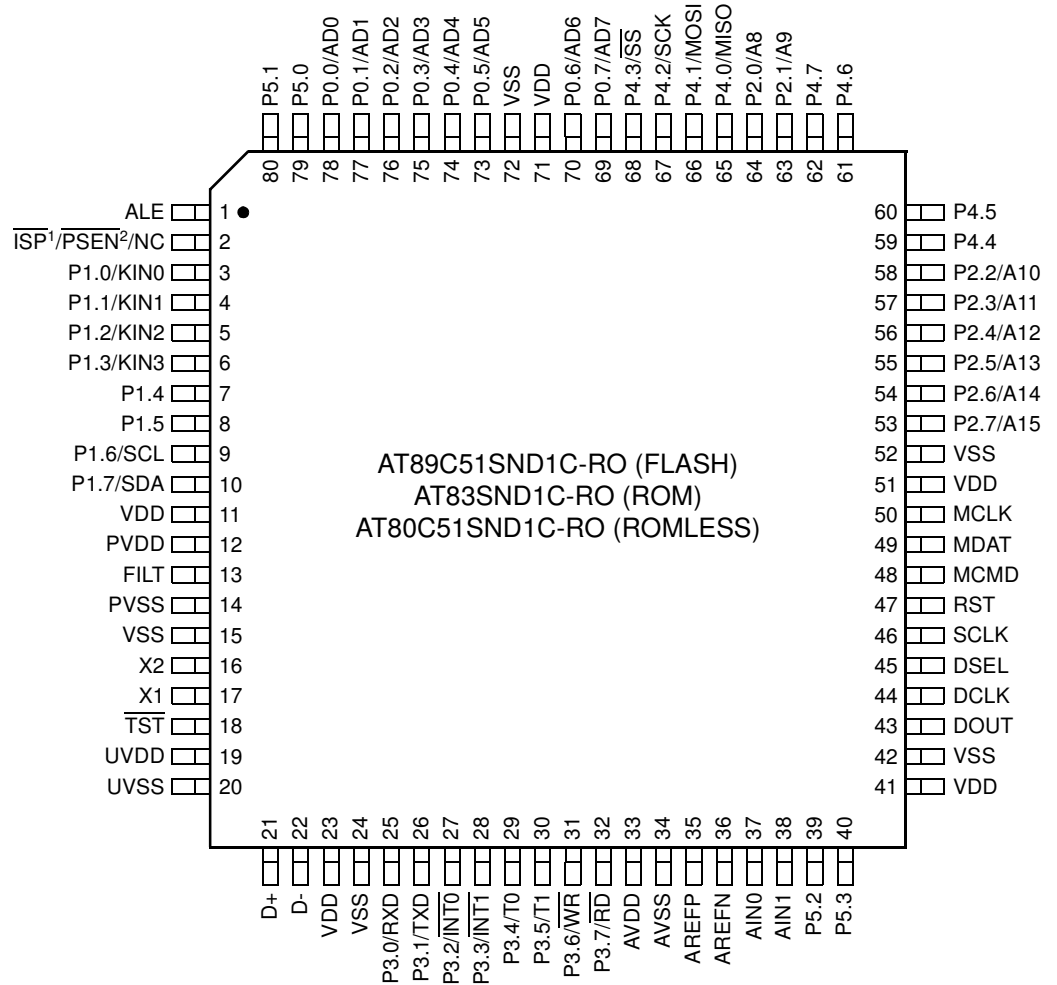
P5.1 80
P5.0 79
P0.0/AD0 78
P0.1/AD1 77
P0.2/AD2 76
P0.3/AD3 75
P0.4/AD4 74
P0.5/AD5 73
VSS 72
VDD 71
P0.6/AD6 70
P0.7/AD7 69
P4.3/$\overline{SS}$ 68
P4.2/SCK 67
P4.1/MOSI 66
P4.0/MISO 65
P2.0/A8 64
P2.1/A9 63
P4.7 62
P4.6 61

ALE 1
$\overline{ISP}^1$/$\overline{PSEN}^2$/NC 2
P1.0/KIN0 3
P1.1/KIN1 4
P1.2/KIN2 5
P1.3/KIN3 6
P1.4 7
P1.5 8
P1.6/SCL 9
P1.7/SDA 10
VDD 11
PVDD 12
FILT 13
PVSS 14
VSS 15
X2 16
X1 17
$\overline{TST}$ 18
UVDD 19
UVSS 20

60 P4.5
59 P4.4
58 P2.2/A10
57 P2.3/A11
56 P2.4/A12
55 P2.5/A13
54 P2.6/A14
53 P2.7/A15
52 VSS
51 VDD
50 MCLK
49 MDAT
48 MCMD
47 RST
46 SCLK
45 DSEL
44 DCLK
43 DOUT
42 VSS
41 VDD

AT89C51SND1C-RO (FLASH)
AT83SND1C-RO (ROM)
AT80C51SND1C-RO (ROMLESS)

21 D+
22 D-
23 VDD
24 VSS
25 P3.0/RXD
26 P3.1/TXD
27 P3.2/$\overline{INT0}$
28 P3.3/$\overline{INT1}$
29 P3.4/T0
30 P3.5/T1
31 P3.6/$\overline{WR}$
32 P3.7/$\overline{RD}$
33 AVDD
34 AVSS
35 AREFP
36 AREFN
37 AIN0
38 AIN1
39 P5.2
40 P5.3